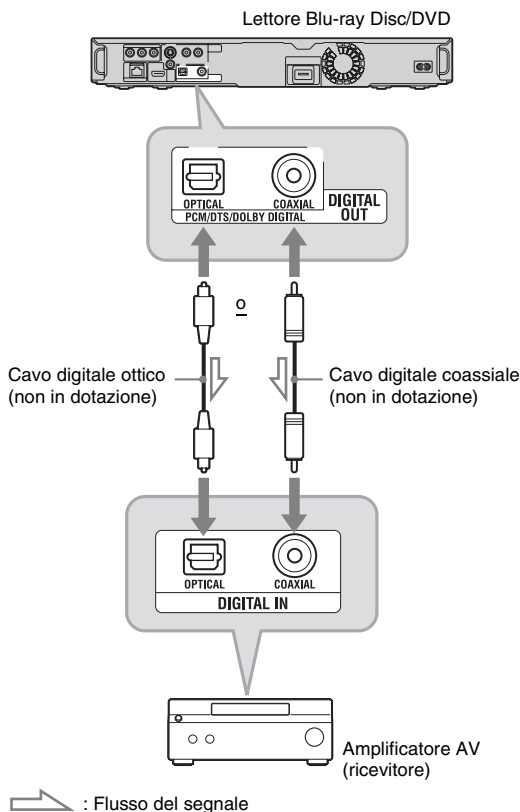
Lettore Blu-ray Disc/DVD

OPTICAL

COAXIAL

PCM/DTS/DOLBY DIGITAL

DIGITAL OUT

o

Cavo digitale ottico (non in dotazione)

Cavo digitale coassiale (non in dotazione)

OPTICAL

COAXIAL

DIGITAL IN

Amplificatore AV (ricevitore)

: Flusso del segnale